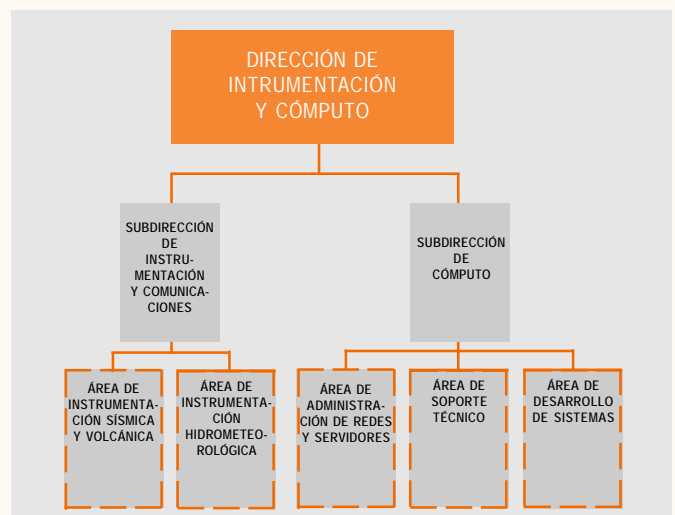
DIRECCIÓN DE INTRUMENTACIÓN Y CÓMPUTO

SUBDIRECCIÓN DE INSTRUMENTACIÓN Y COMUNICACIONES

SUBDIRECCIÓN DE CÓMPUTO

ÁREA DE INSTRUMENTACIÓN SÍSMICA Y VOLCÁNICA

ÁREA DE INSTRUMENTACIÓN HIDROMETEOROLÓGICA

ÁREA DE ADMINISTRACIÓN DE REDES Y SERVIDORES

ÁREA DE SOPORTE TÉCNICO

ÁREA DE DESARROLLO DE SISTEMAS